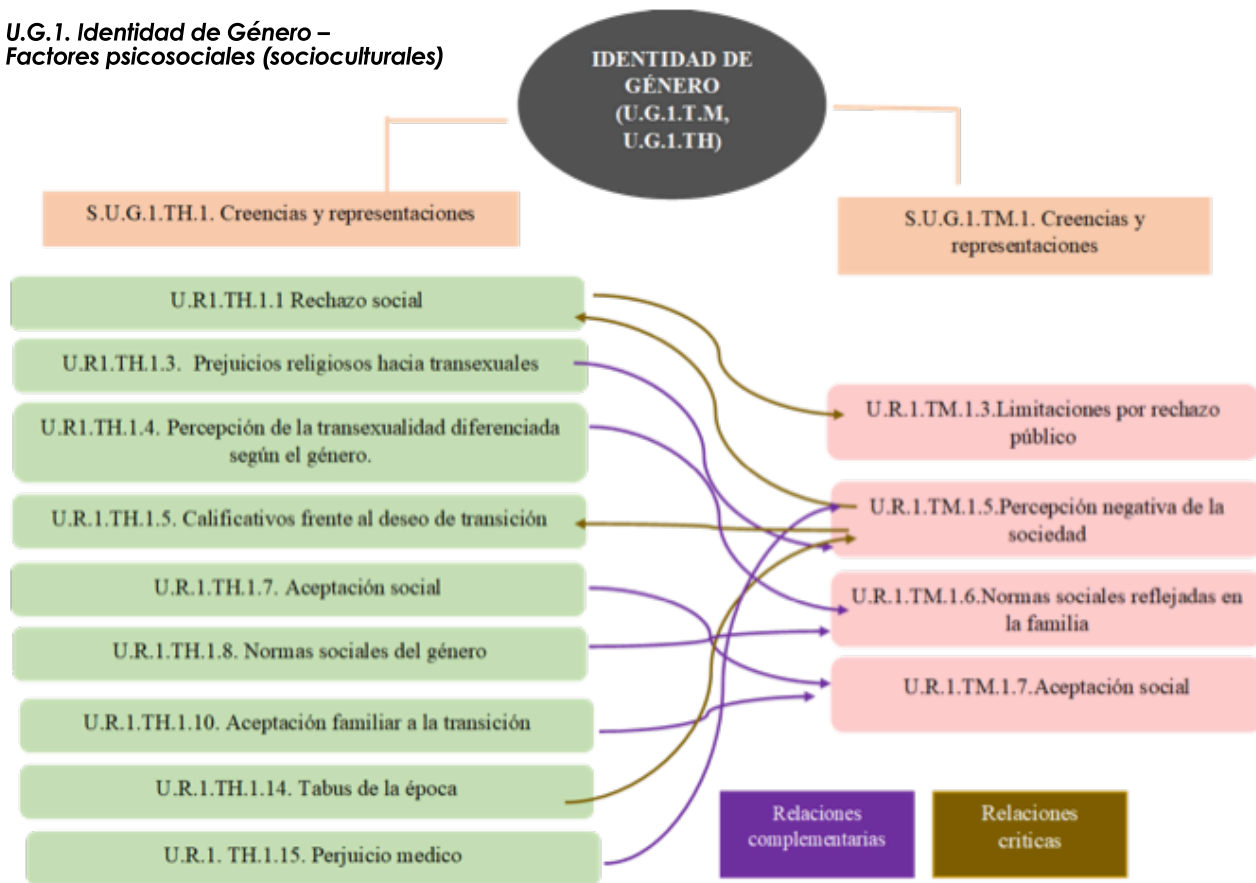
U.G.1. Identidad de Género –
Factores psicosociales (socioculturales)

IDENTIDAD DE GÉNERO (U.G.1.T.M, U.G.1.TH)

S.U.G.1.TH.1. Creencias y representaciones

S.U.G.1.TM.1. Creencias y representaciones

U.R1.TH.1.1 Rechazo social

U.R1.TH.1.3. Prejuicios religiosos hacia transexuales

U.R1.TH.1.4. Percepción de la transexualidad diferenciada según el género.

U.R.1.TH.1.5. Calificativos frente al deseo de transición

U.R.1.TH.1.7. Aceptación social

U.R.1.TH.1.8. Normas sociales del género

U.R.1.TH.1.10. Aceptación familiar a la transición

U.R.1.TH.1.14. Tabus de la época

U.R.1. TH.1.15. Perjuicio medico

U.R.1.TM.1.3.Limitaciones por rechazo público

U.R.1.TM.1.5.Percepción negativa de la sociedad

U.R.1.TM.1.6.Normas sociales reflejadas en la familia

U.R.1.TM.1.7.Aceptación social

Relaciones complementarias

Relaciones criticas